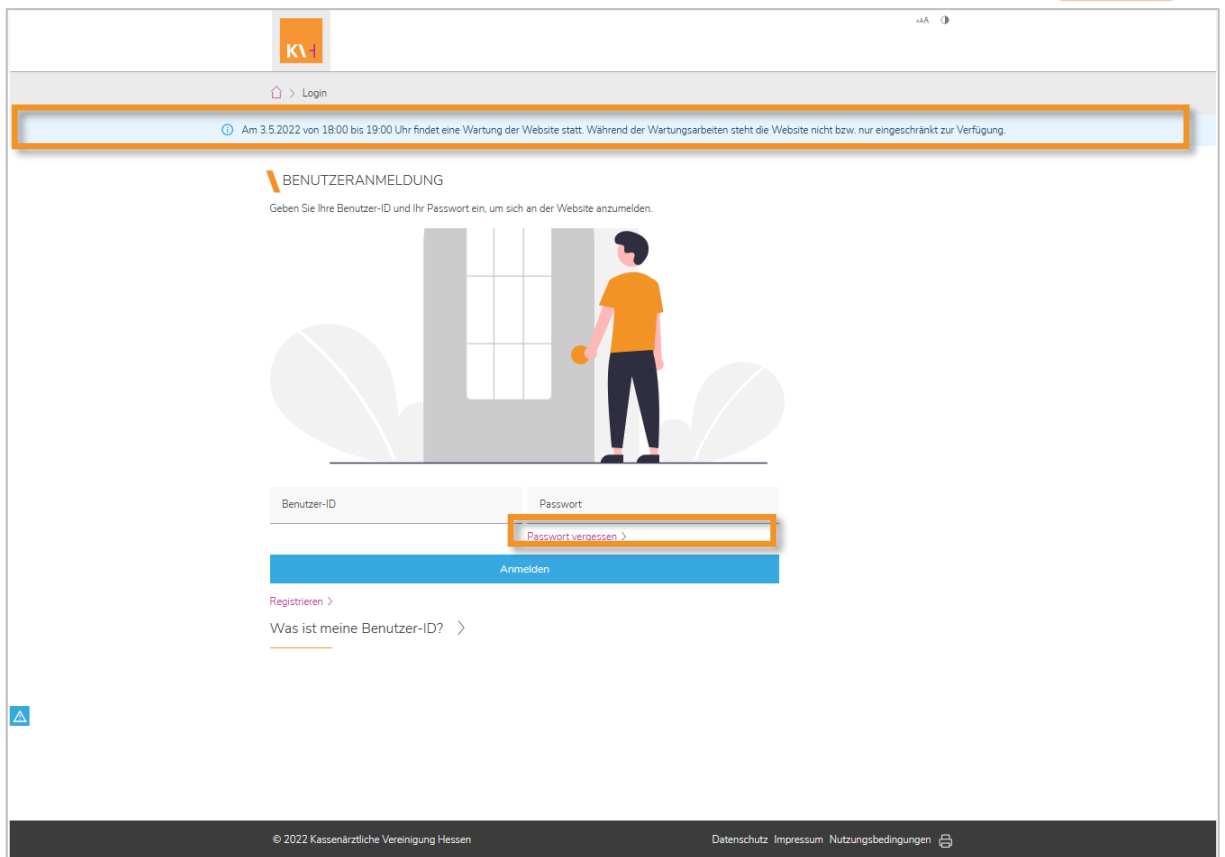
KVH

AAA

Login

Am 3.5.2022 von 18:00 bis 19:00 Uhr findet eine Wartung der Website statt. Während der Wartungsarbeiten steht die Website nicht bzw. nur eingeschränkt zur Verfügung.

BENUTZERANMELDUNG

Geben Sie Ihre Benutzer-ID und Ihr Passwort ein, um sich an der Website anzumelden.

Benutzer-ID

Passwort

Passwort vergessen >

Anmelden

Registrieren >

Was ist meine Benutzer-ID? >

© 2022 Kassenärztliche Vereinigung Hessen

Datenschutz Impressum Nutzungsbedingungen